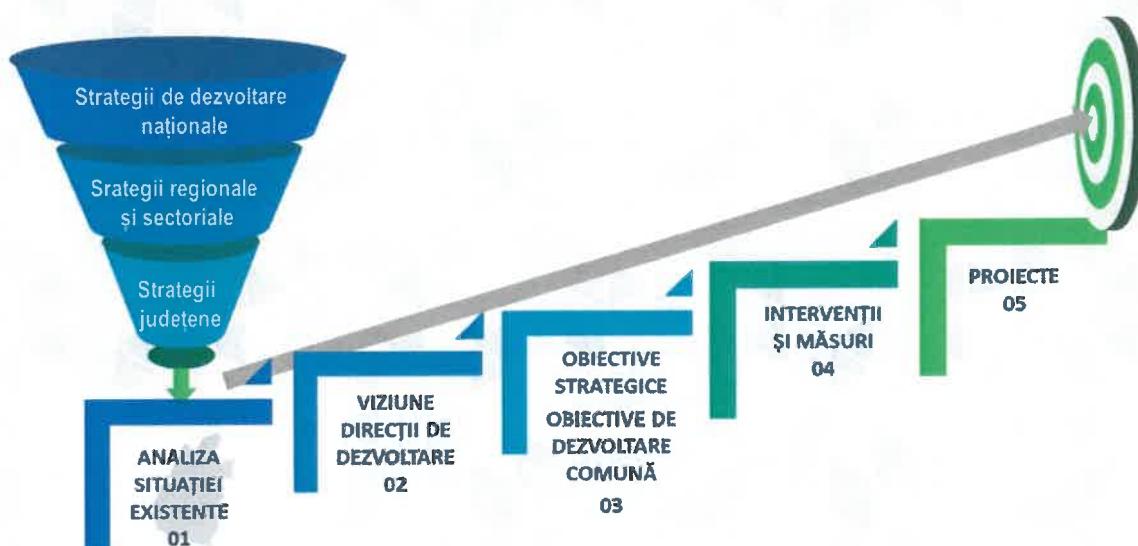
Strategii de dezvoltare naționale

Srategii regionale și sectoriale

Strategii județene

ANALIZA SITUAȚIEI EXISTENTE
01

VIZIUNE DIRECȚII DE DEZVOLTARE
02

OBIECTIVE STRATEGICE
OBIECTIVE DE DEZVOLTARE COMUNĂ
03

INTERVENȚII ȘI MĂSURI
04

PROIECTE
05